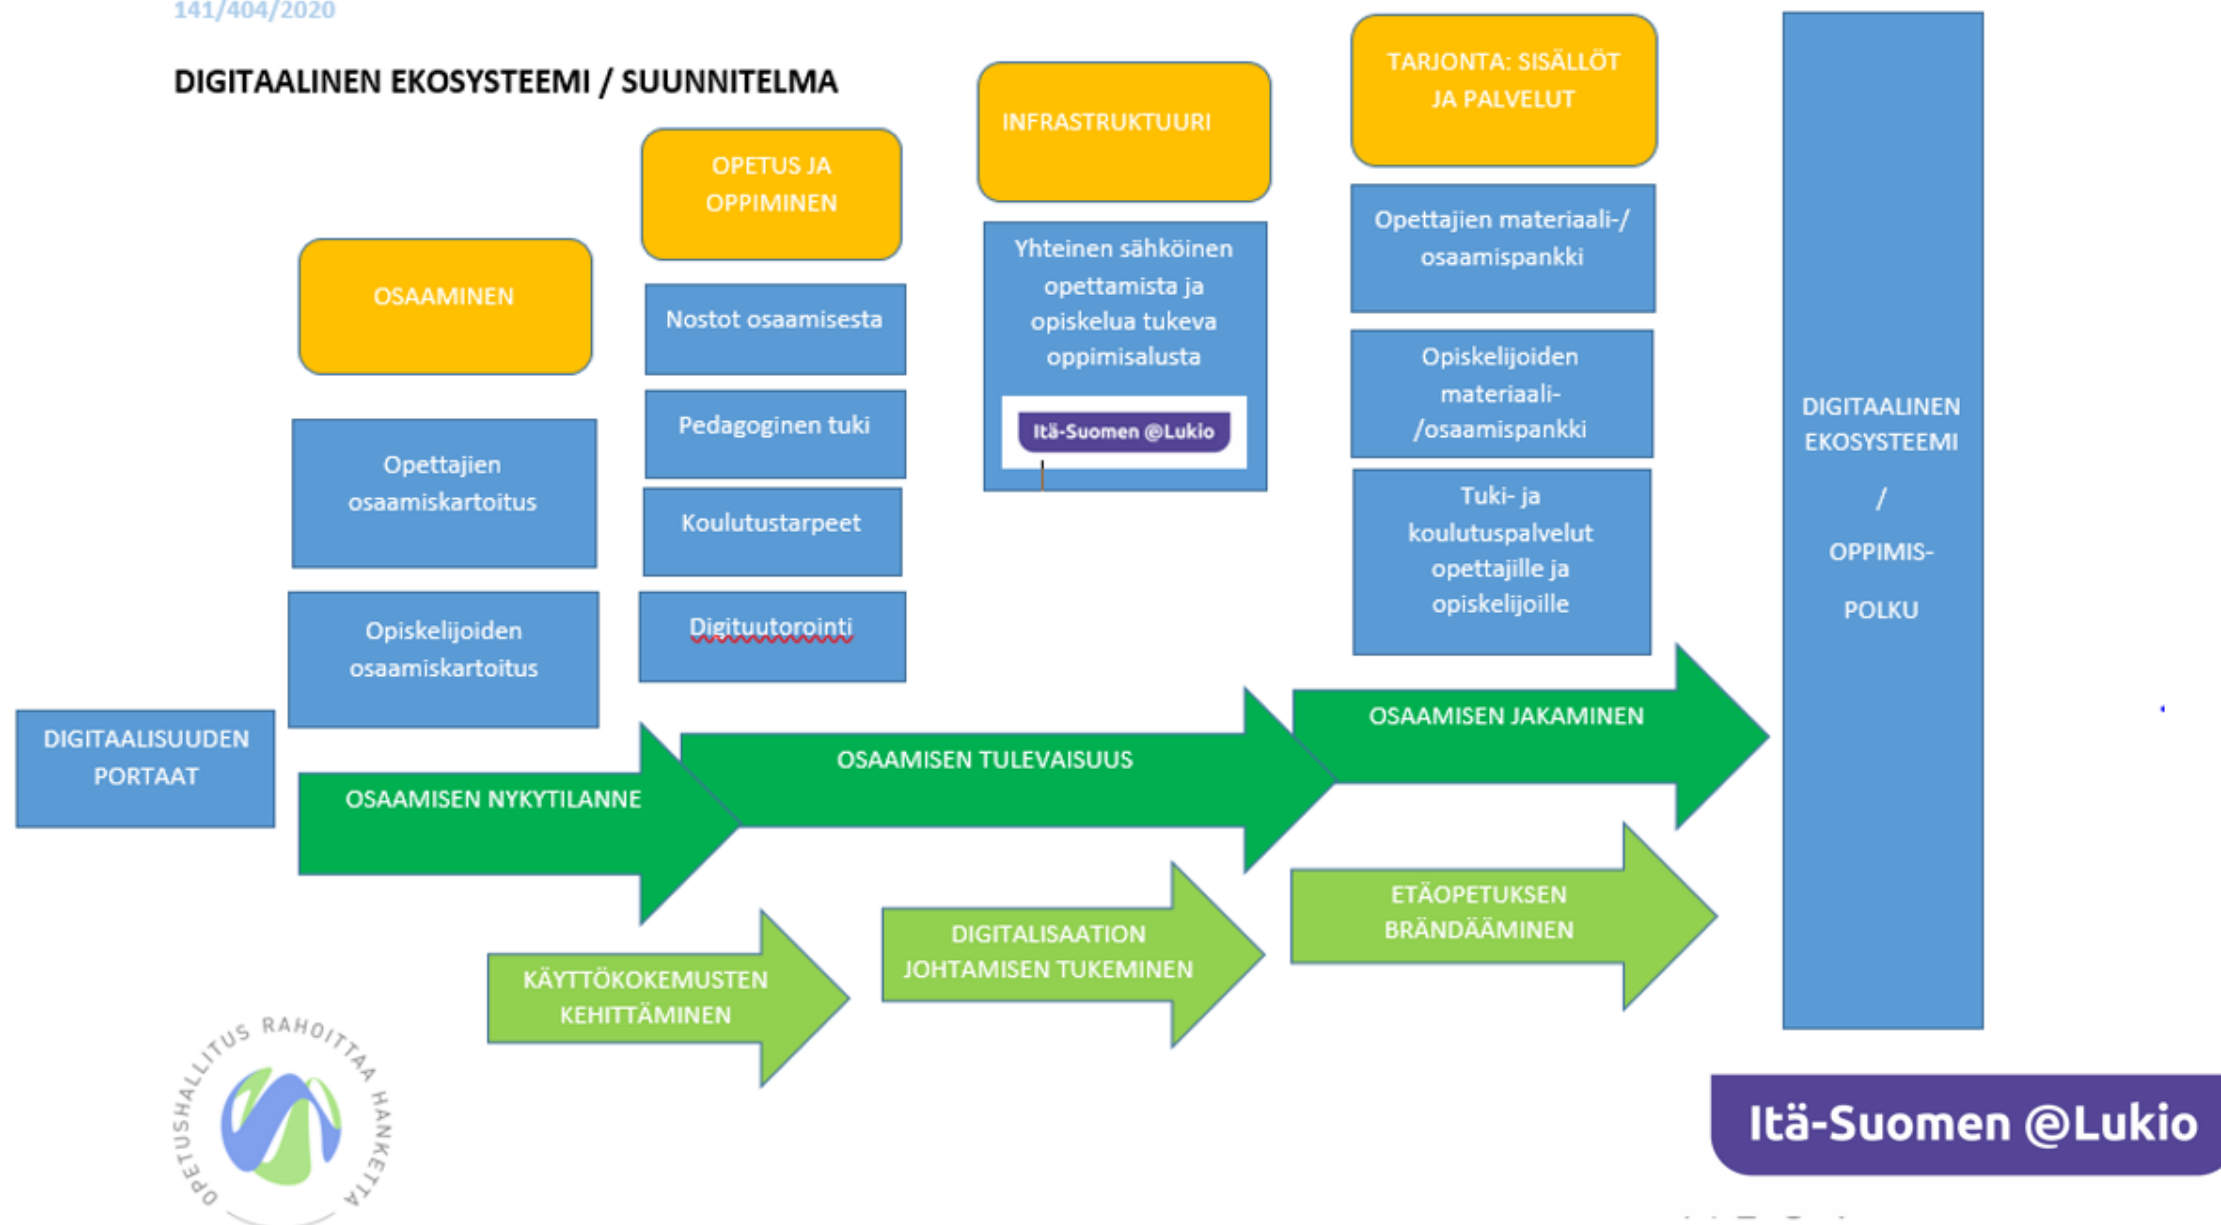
141/404/2020

DIGITAALINEN EKOSYSTEEMI / SUUNNITELMA

OSAAMINEN

Opettajien osaamiskartoitus

Opiskelijoiden osaamiskartoitus

OPETUS JA OPPIMINEN

Nostot osaamisesta

Pedagoginen tuki

Koulutustarpeet

Digituutorointi

INFRASTRUKTUURI

Yhteinen sähköinen opettamista ja opiskelua tukeva oppimisalusta

Itä-Suomen @Lukio

TARJONTA: SISÄLLÖT JA PALVELUT

Opettajien materiaali-/ osaamispankki

Opiskelijoiden materiaali- /osaamispankki

Tuki- ja koulutuspalvelut opettajille ja opiskelijoille

DIGITAALINEN EKOSYSTEEMI / OPPIMIS- POLKU

DIGITAALISUUDEN PORTAAT

OSAAMISEN NYKYTILANNE

OSAAMISEN TULEVAISUUS

OSAAMISEN JAKAMINEN

KÄYTTÖKOKEMUSTEN KEHITTÄMINEN

DIGITALISAATION JOHTAMISEN TUKEMINEN

ETÄOPETUKSEN BRÄNDÄÄMINEN

OPETUSHALLITUS RAHOITTAA HANKETTA

Itä-Suomen @Lukio